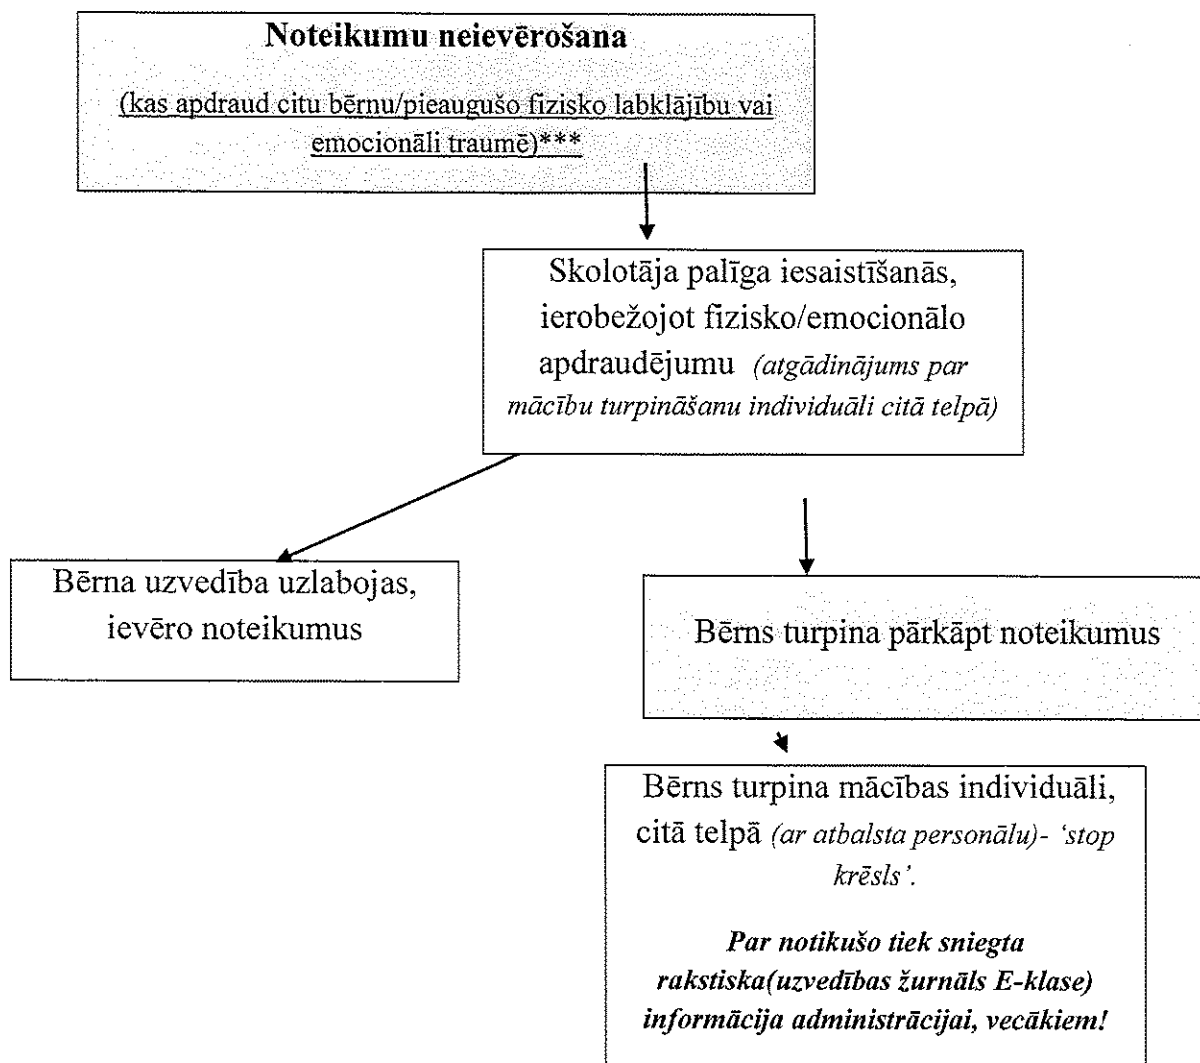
Noteikumu neievērošana

(kas apdraud citu bērnu/pieaugušo fizisko labklājību vai emocionāli traumē)***

Skolotāja palīga iesaistīšanās, ierobežojot fizisko/emocionālo apdraudējumu (atgādinājums par mācību turpināšanu individuāli citā telpā)

Bērna uzvedība uzlabojas, ievēro noteikumus

Bērns turpina pārkāpt noteikumus

Bērns turpina mācības individuāli, citā telpā (ar atbalsta personālu)- 'stop krēsls'.

Par notikušo tiek sniegta rakstiska(uzvedības žurnāls E-klase) informācija administrācijai, vecākiem!